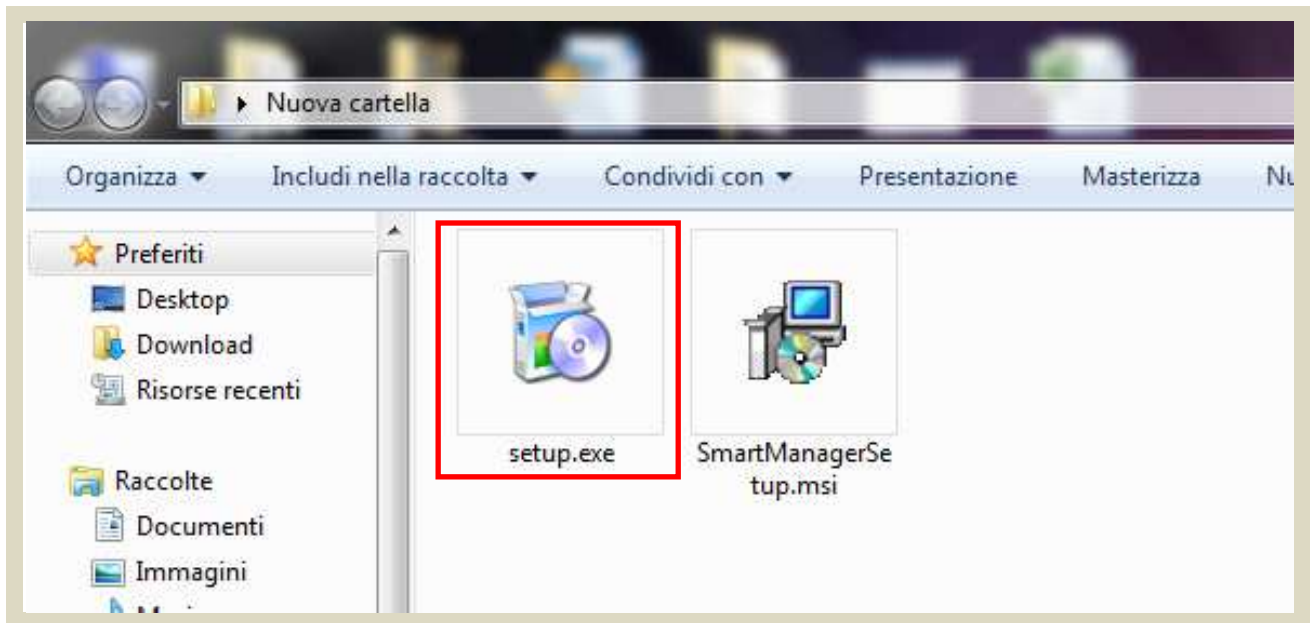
Nuova cartella

Organizza ▾ Includi nella raccolta ▾ Condividi con ▾ Presentazione Masterizza Nu

Preferiti
Desktop
Download
Risorse recenti

Raccolte
Documenti
Immagini
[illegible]

setup.exe

SmartManagerSetup.msi